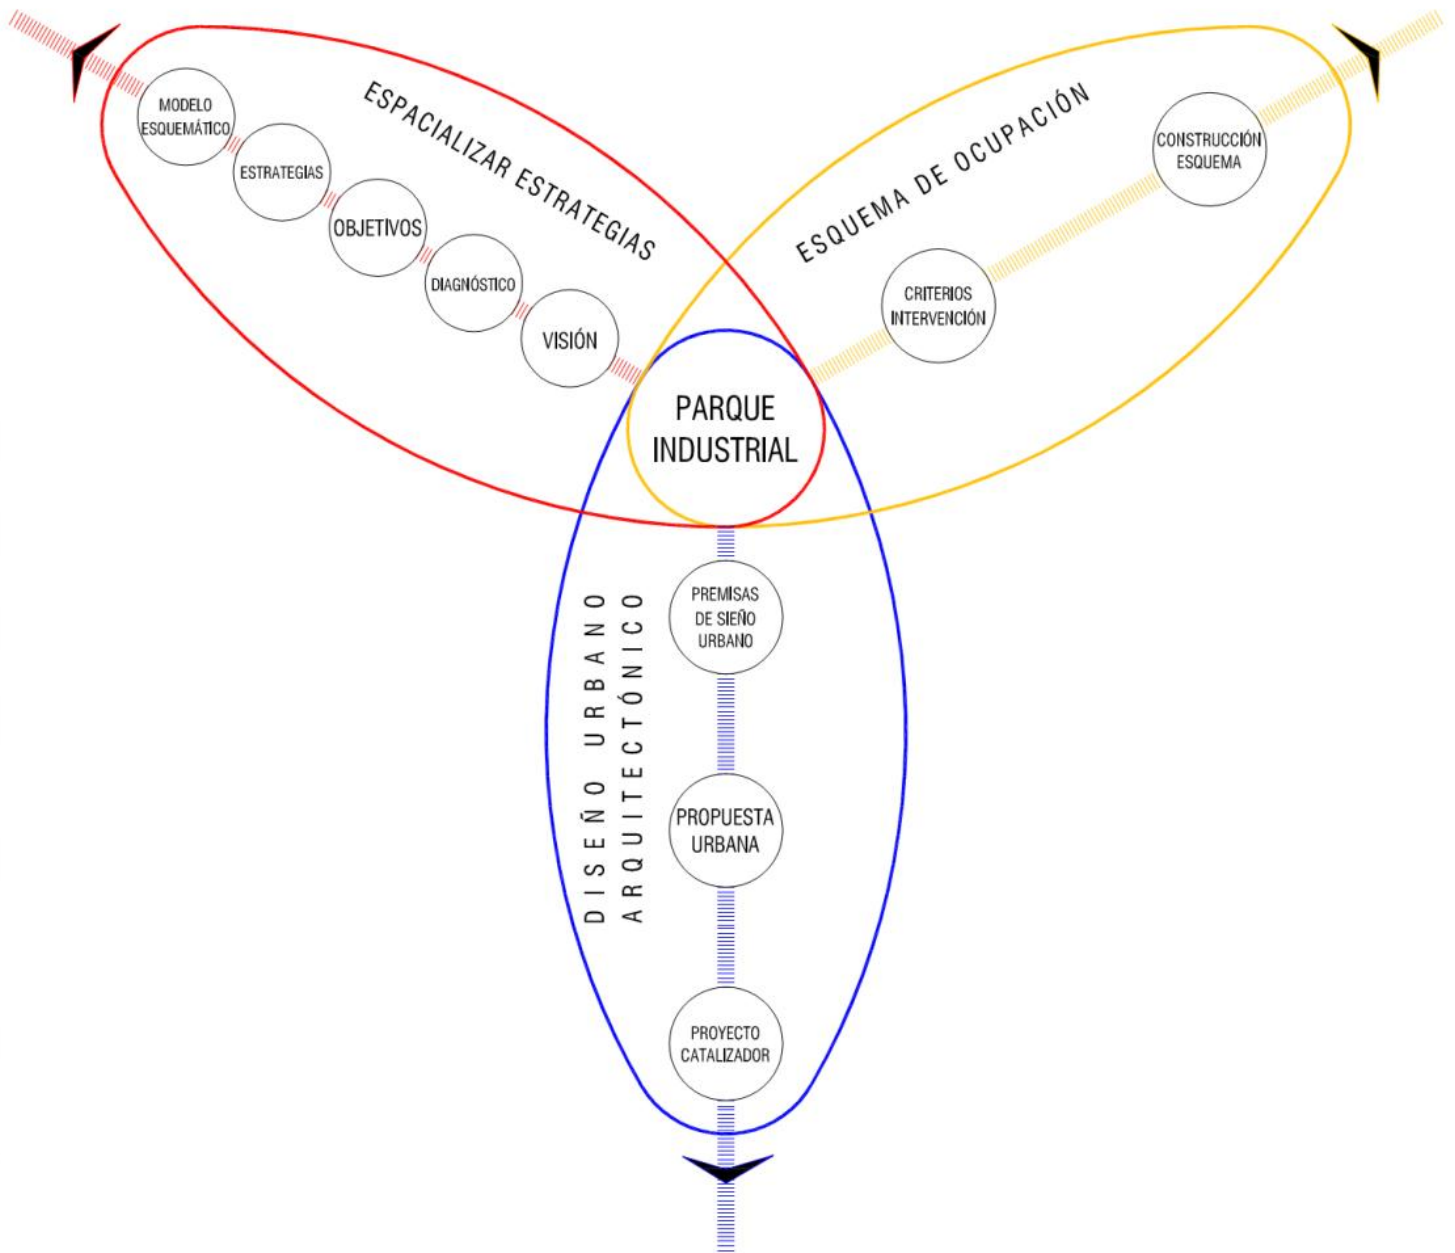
ESPACIALIZAR ESTRATEGIAS

MODELO ESQUEMÁTICO

ESTRATEGIAS

OBJETIVOS

DIAGNÓSTICO

VISIÓN

ESQUEMA DE OCUPACIÓN

CONSTRUCCIÓN ESQUEMA

CRITERIOS INTERVENCIÓN

PARQUE INDUSTRIAL

DISEÑO URBANO ARQUITECTÓNICO

PREMISAS DE SIEÑO URBANO

PROPUESTA URBANA

PROYECTO CATALIZADOR